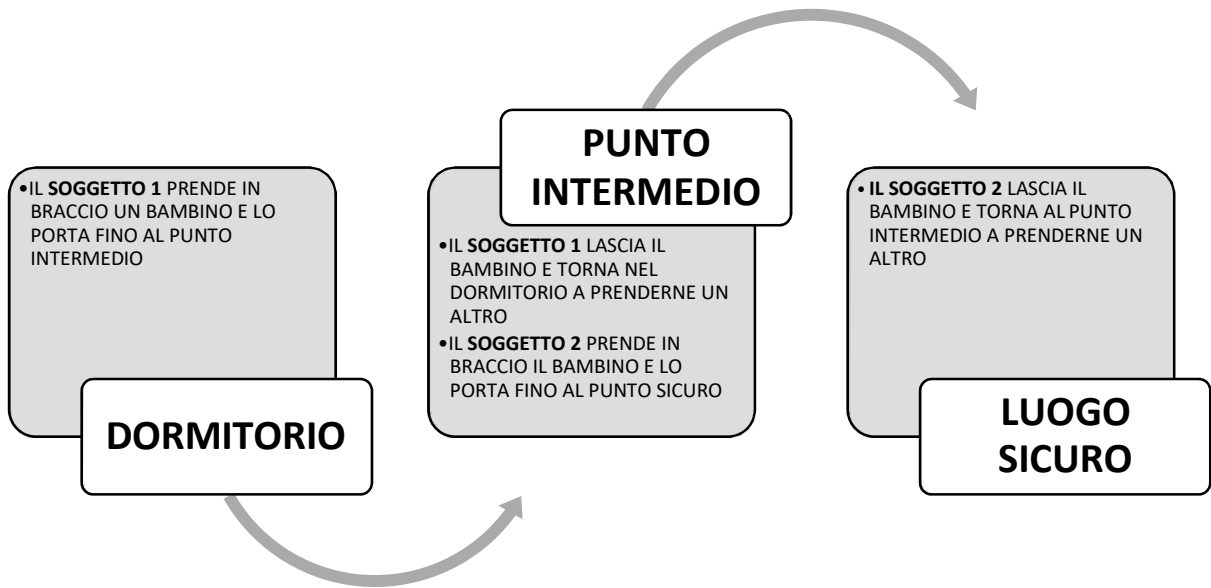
•IL **SOGGETTO 1** PRENDE IN BRACCIO UN BAMBINO E LO PORTA FINO AL PUNTO INTERMEDIO

**DORMITORIO**

**PUNTO INTERMEDIO**

•IL **SOGGETTO 1** LASCIA IL BAMBINO E TORNA NEL DORMITORIO A PRENDERNE UN ALTRO

•IL **SOGGETTO 2** PRENDE IN BRACCIO IL BAMBINO E LO PORTA FINO AL PUNTO SICURO

• **IL SOGGETTO 2** LASCIA IL BAMBINO E TORNA AL PUNTO INTERMEDIO A PRENDERNE UN ALTRO

**LUOGO SICURO**